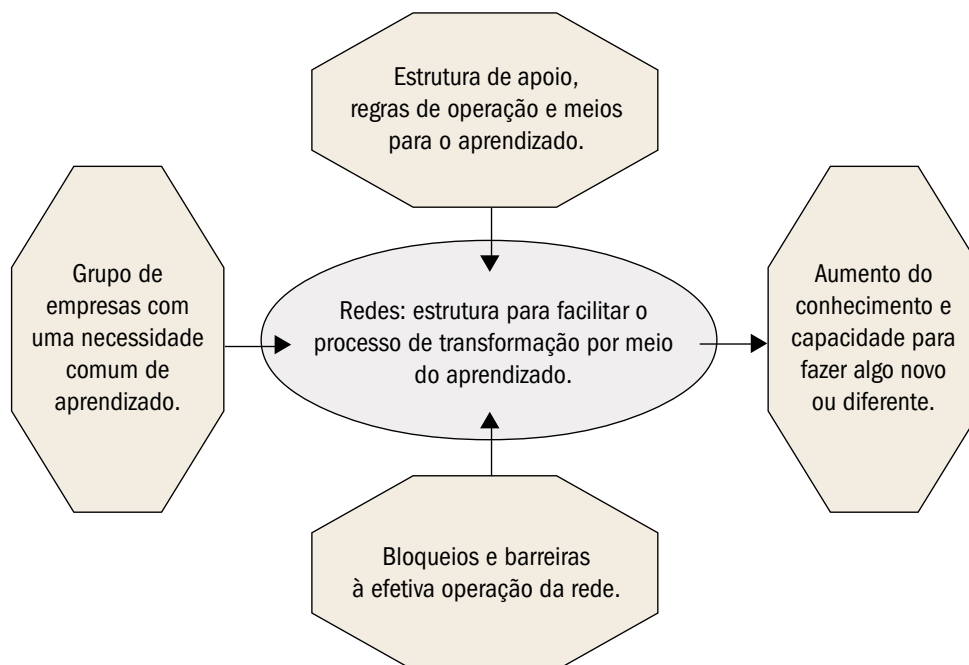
Estrutura de apoio, regras de operação e meios para o aprendizado.

Grupo de empresas com uma necessidade comum de aprendizado.

Redes: estrutura para facilitar o processo de transformação por meio do aprendizado.

Aumento do conhecimento e capacidade para fazer algo novo ou diferente.

Bloqueios e barreiras à efetiva operação da rede.